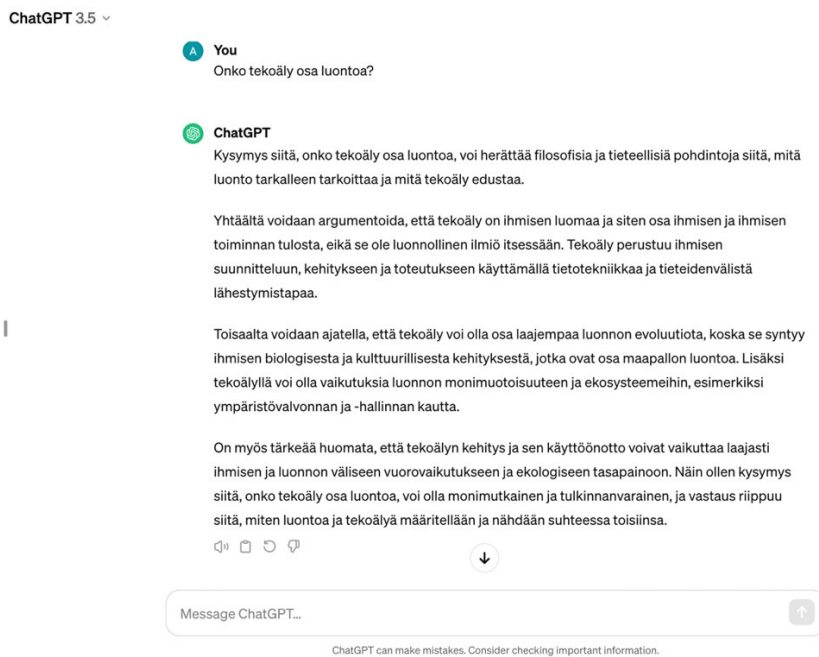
ChatGPT 3.5

A You
Onko tekoäly osa luontoa?

ChatGPT
Kysymys siitä, onko tekoäly osa luontoa, voi herättää filosofisia ja tieteellisiä pohdintoja siitä, mitä luonto tarkalleen tarkoittaa ja mitä tekoäly edustaa.

Yhtäältä voidaan argumentoida, että tekoäly on ihmisen luomaa ja siten osa ihmisen ja ihmisen toiminnan tulosta, eikä se ole luonnollinen ilmiö itsessään. Tekoäly perustuu ihmisen suunnitteluun, kehitykseen ja toteutukseen käyttämällä tietotekniikkaa ja tieteidenvälistä lähestymistapaa.

Toisaalta voidaan ajatella, että tekoäly voi olla osa laajempaa luonnon evoluutiota, koska se syntyy ihmisen biologisesta ja kulttuurillisesta kehityksestä, jotka ovat osa maapallon luontoa. Lisäksi tekoälyllä voi olla vaikutuksia luonnon monimuotoisuuteen ja ekosysteemeihin, esimerkiksi ympäristövalvonnan ja -hallinnan kautta.

On myös tärkeää huomata, että tekoälyn kehitys ja sen käyttöönotto voivat vaikuttaa laajasti ihmisen ja luonnon väliseen vuorovaikutukseen ja ekologiseen tasapainoon. Näin ollen kysymys siitä, onko tekoäly osa luontoa, voi olla monimutkainen ja tulkinnanvarainen, ja vastaus riippuu siitä, miten luontoa ja tekoälyä määritellään ja nähdään suhteessa toisiinsa.

Message ChatGPT...

ChatGPT can make mistakes. Consider checking important information.